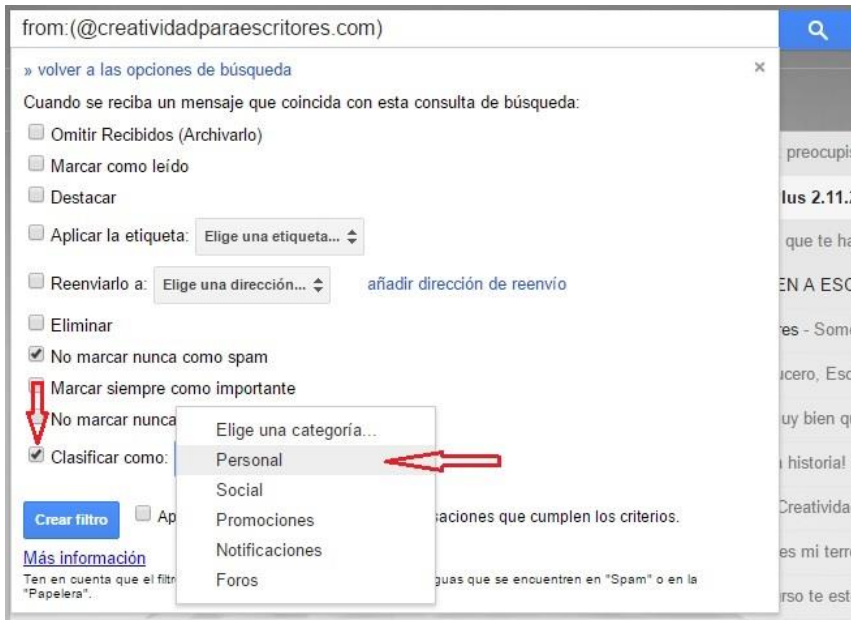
from:(@creatividadparaescritores.com)

» volver a las opciones de búsqueda

×

Cuando se reciba un mensaje que coincida con esta consulta de búsqueda:

Omitir Recibidos (Archivarlo)

Marcar como leído

Destacar

Aplicar la etiqueta: Elige una etiqueta...

Reenviarlo a: Elige una dirección... añadir dirección de reenvío

Eliminar

No marcar nunca como spam

Marcar siempre como importante

No marcar nunca

Clasificar como:

Elige una categoría...
Personal
Social
Promociones
Notificaciones
Foros

Crear filtro

Ap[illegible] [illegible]saciones que cumplen los criterios.

Más información

Ten en cuenta que el filtr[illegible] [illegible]guas que se encuentren en "Spam" o en la "Papelera".

preocupis
lus 2.11.
que te ha
EN A ESC
res - Som
ucero, Es
uy bien q
historia!
Creativida
es mi terr
rso te est